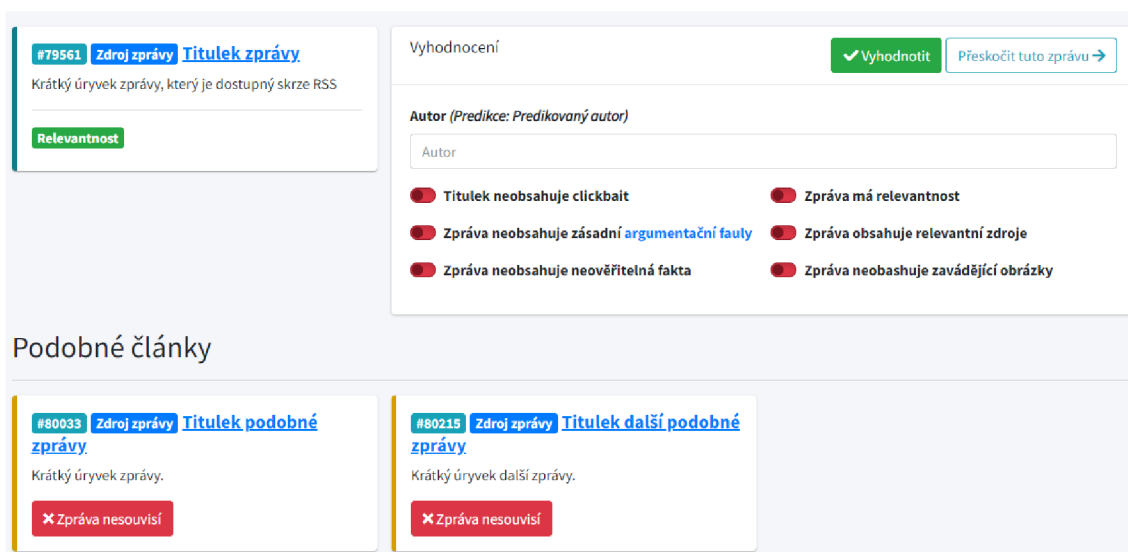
#79561 Zdroj zprávy Titulek zprávy

Krátký úryvek zprávy, který je dostupný skrze RSS

Relevantnost

Vyhodnocení

✔ Vyhodnotit

Přeskočit tuto zprávu →

Autor (Predikce: Predikovaný autor)

Autor

Titulek neobsahuje clickbait

Zpráva má relevantnost

Zpráva neobsahuje zásadní argumentační fauly

Zpráva obsahuje relevantní zdroje

Zpráva neobsahuje neověřitelná fakta

Zpráva neobashuje zavádějící obrázky

Podobné články

#80033 Zdroj zprávy Titulek podobné zprávy

Krátký úryvek zprávy.

✖ Zpráva nesouvisí

#80215 Zdroj zprávy Titulek další podobné zprávy

Krátký úryvek další zprávy.

✖ Zpráva nesouvisí